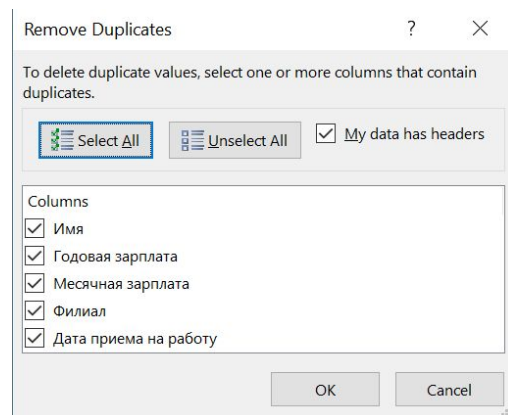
Remove Duplicates

?

×

To delete duplicate values, select one or more columns that contain duplicates.

Select All

Unselect All

My data has headers

Columns

Имя

Годовая зарплата

Месячная зарплата

Филиал

Дата приема на работу

OK

Cancel